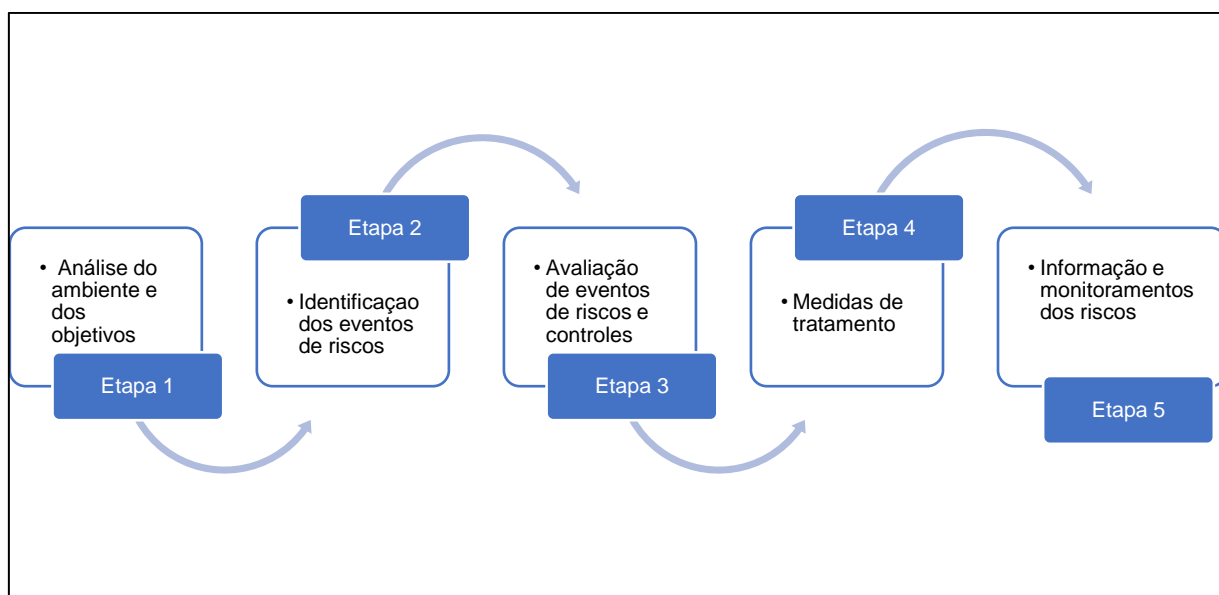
• Análise do ambiente e dos objetivos

Etapa 1

Etapa 2

• Identificacao dos eventos de riscos

• Avaliação de eventos de riscos e controles

Etapa 3

Etapa 4

• Medidas de tratamento

• Informação e monitoramentos dos riscos

Etapa 5